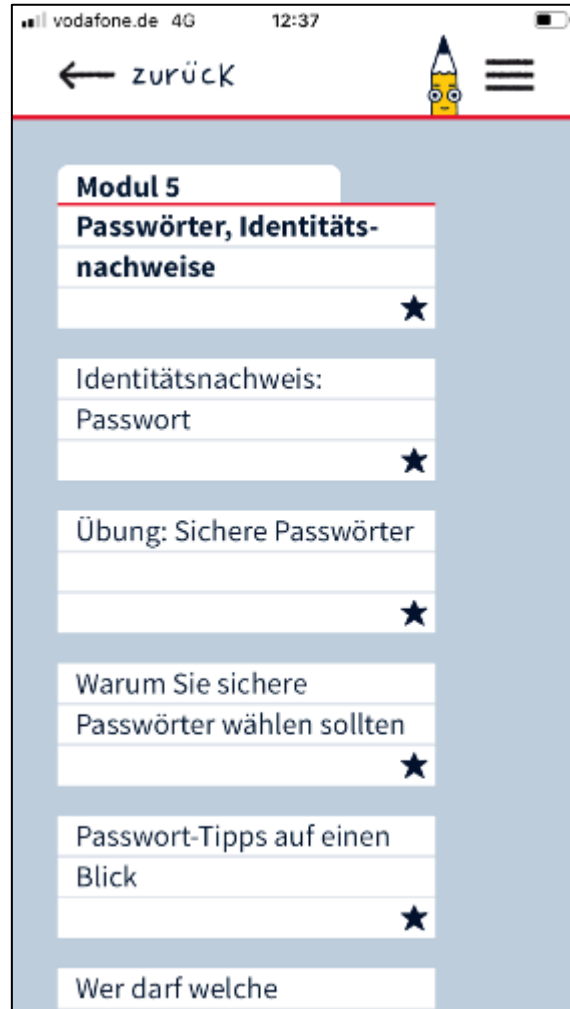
vodafone.de 4G 12:37

← zurück

Modul 5
Passwörter, Identitätsnachweise
★

Identitätsnachweis: Passwort
★

Übung: Sichere Passwörter
★

Warum Sie sichere Passwörter wählen sollten
★

Passwort-Tipps auf einen Blick
★

Wer darf welche